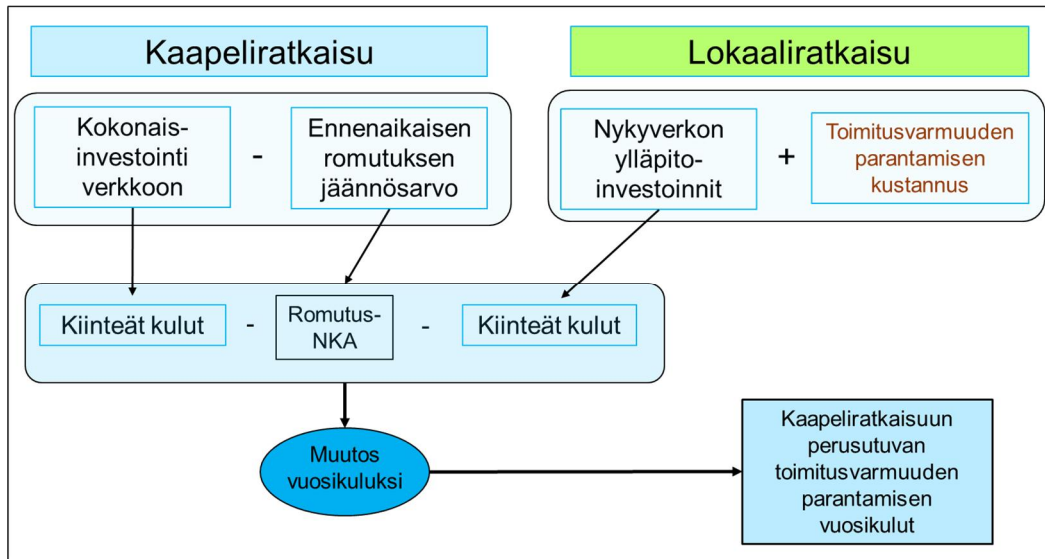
Kaapeliratkaisu

Lokaaliratkaisu

Kokonaisinvestointi verkkoon

-

Ennenaikaisen romutuksen jäännösarvo

Nykyverkon ylläpitoinvestoinnit

+

Toimitusvarmuuden parantamisen kustannus

Kiinteät kulut

-

Romutus-NKA

-

Kiinteät kulut

Muutos vuosikuluksi

Kaapeliratkaisuun perusutuvan toimitusvarmuuden parantamisen vuosikulut